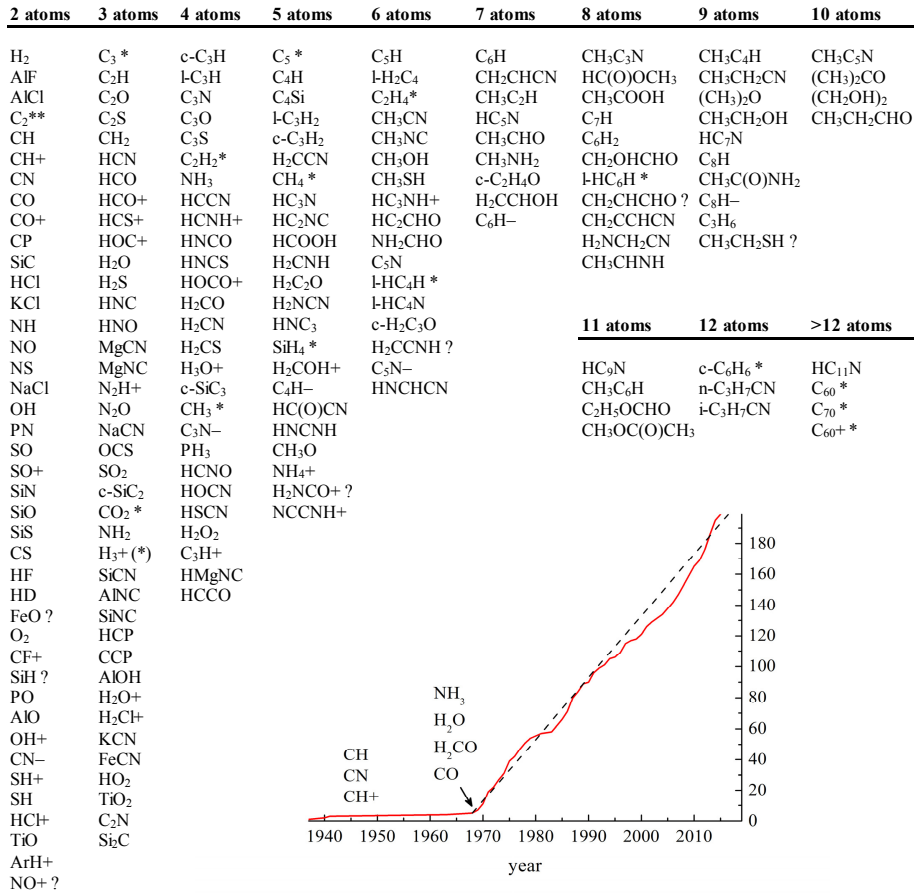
2 atoms

$H_2$
AlF
AlCl
$C_2$**
CH
CH+
CN
CO
CO+
CP
SiC
HCl
KCl
NH
NO
NS
NaCl
OH
PN
SO
SO+
SiN
SiO
SiS
CS
HF
HD
FeO ?
$O_2$
CF+
SiH ?
PO
AlO
OH+
CN–
SH+
SH
HCl+
TiO
ArH+
NO+ ?

3 atoms

$C_3$ *
$C_2H$
$C_2O$
$C_2S$
$CH_2$
HCN
HCO
HCO+
HCS+
HOC+
$H_2O$
$H_2S$
HNC
HNO
MgCN
MgNC
$N_2H$+
$N_2O$
NaCN
OCS
$SO_2$
c-$SiC_2$
$CO_2$ *
$NH_2$
$H_3$+ (*)
SiCN
AlNC
SiNC
HCP
CCP
AlOH
$H_2O$+
$H_2Cl$+
KCN
FeCN
$HO_2$
$TiO_2$
$C_2N$
$Si_2C$

4 atoms

c-$C_3H$
l-$C_3H$
$C_3N$
$C_3O$
$C_3S$
$C_2H_2$*
$NH_3$
HCCN
HCNH+
HNCO
HNCS
HOCO+
$H_2CO$
$H_2CN$
$H_2CS$
$H_3O$+
c-$SiC_3$
$CH_3$ *
$C_3N$–
$PH_3$
HCNO
HOCN
HSCN
$H_2O_2$
$C_3H$+
HMgNC
HCCO

5 atoms

$C_5$ *
$C_4H$
$C_4Si$
l-$C_3H_2$
c-$C_3H_2$
$H_2CCN$
$CH_4$ *
$HC_3N$
$HC_2NC$
HCOOH
$H_2CNH$
$H_2C_2O$
$H_2NCN$
$HNC_3$
$SiH_4$ *
$H_2COH$+
$C_4H$–
HC(O)CN
HNCNH
$CH_3O$
$NH_4$+
$H_2NCO$+ ?
NCCNH+

6 atoms

$C_5H$
l-$H_2C_4$
$C_2H_4$*
$CH_3CN$
$CH_3NC$
$CH_3OH$
$CH_3SH$
$HC_3NH$+
$HC_2CHO$
$NH_2CHO$
$C_5N$
l-$HC_4H$ *
l-$HC_4N$
c-$H_2C_3O$
$H_2CCNH$ ?
$C_5N$–
HNCHCN

7 atoms

$C_6H$
$CH_2CHCN$
$CH_3C_2H$
$HC_5N$
$CH_3CHO$
$CH_3NH_2$
c-$C_2H_4O$
$H_2CCHOH$
$C_6H$–

8 atoms

$CH_3C_3N$
HC(O)$OCH_3$
$CH_3COOH$
$C_7H$
$C_6H_2$
$CH_2OHCHO$
l-$HC_6H$ *
$CH_2CHCHO$ ?
$CH_2CCHCN$
$H_2NCH_2CN$
$CH_3CHNH$

9 atoms

$CH_3C_4H$
$CH_3CH_2CN$
$(CH_3)_2O$
$CH_3CH_2OH$
$HC_7N$
$C_8H$
$CH_3C(O)NH_2$
$C_8H$–
$C_3H_6$
$CH_3CH_2SH$ ?

10 atoms

$CH_3C_5N$
$(CH_3)_2CO$
$(CH_2OH)_2$
$CH_3CH_2CHO$

11 atoms

$HC_9N$
$CH_3C_6H$
$C_2H_5OCHO$
$CH_3OC(O)CH_3$

12 atoms

c-$C_6H_6$ *
n-$C_3H_7CN$
i-$C_3H_7CN$

>12 atoms

$HC_{11}N$
$C_{60}$ *
$C_{70}$ *
$C_{60}$+ *

$NH_3$
$H_2O$
$H_2CO$
CO
CH
CN
CH+
180
160
140
120
100
80
60
40
20
0
1940 1950 1960 1970 1980 1990 2000 2010
year